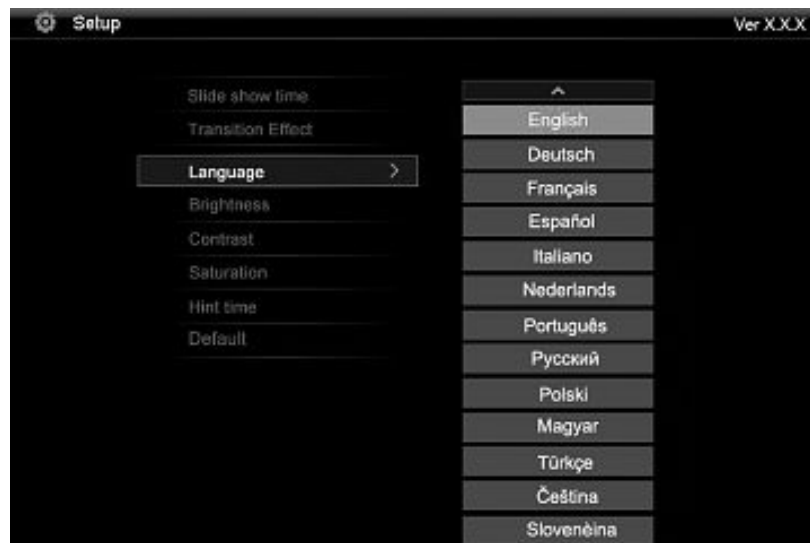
Setup

Ver X.X.X

Slide show time
Transition Effect
Language >
Brightness
Contrast
Saturation
Hint time
Default

English
Deutsch
Français
Español
Italiano
Nederlands
Português
Русский
Polski
Magyar
Türkçe
Čeština
Slovenèina